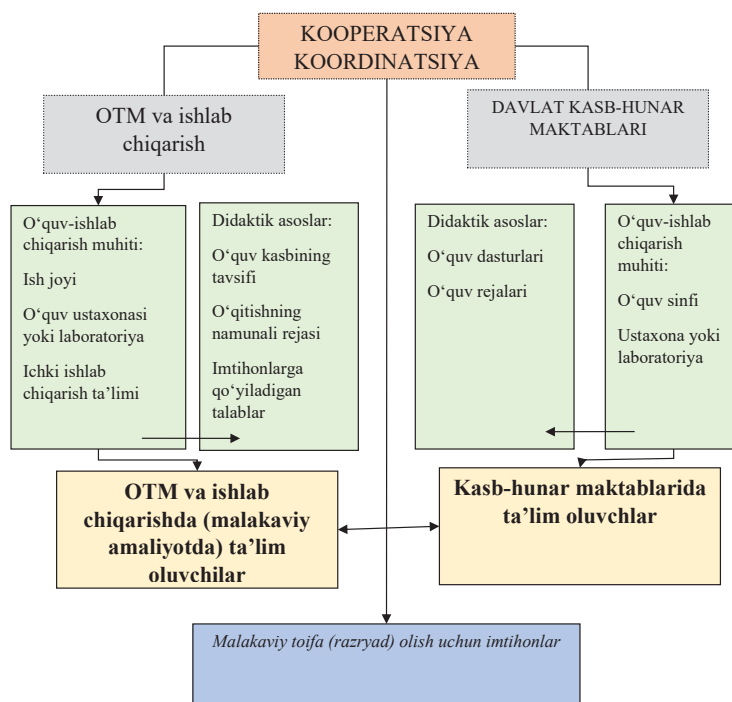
KOOPERATSIYA KOORDINATSIYA

OTM va ishlab chiqarish

DAVLAT KASB-HUNAR MAKTABLARI

O‘quv-ishlab chiqarish muhiti:

Ish joyi

O‘quv ustaxonasi yoki laboratoriya

Ichki ishlab chiqarish ta’limi

Didaktik asoslar:

O‘quv kasbining tavsifi

O‘qitishning namunali rejasi

Imtihonlarga qo‘yiladigan talablar

Didaktik asoslar:

O‘quv dasturlari

O‘quv rejalari

O‘quv-ishlab chiqarish muhiti:

O‘quv sinfi

Ustaxona yoki laboratoriya

OTM va ishlab chiqarishda (malakaviy amaliyotda) ta’lim oluvchilar

Kasb-hunar maktablarida ta’lim oluvchlar

Malakaviy toifa (razryad) olish uchun imtihonlar